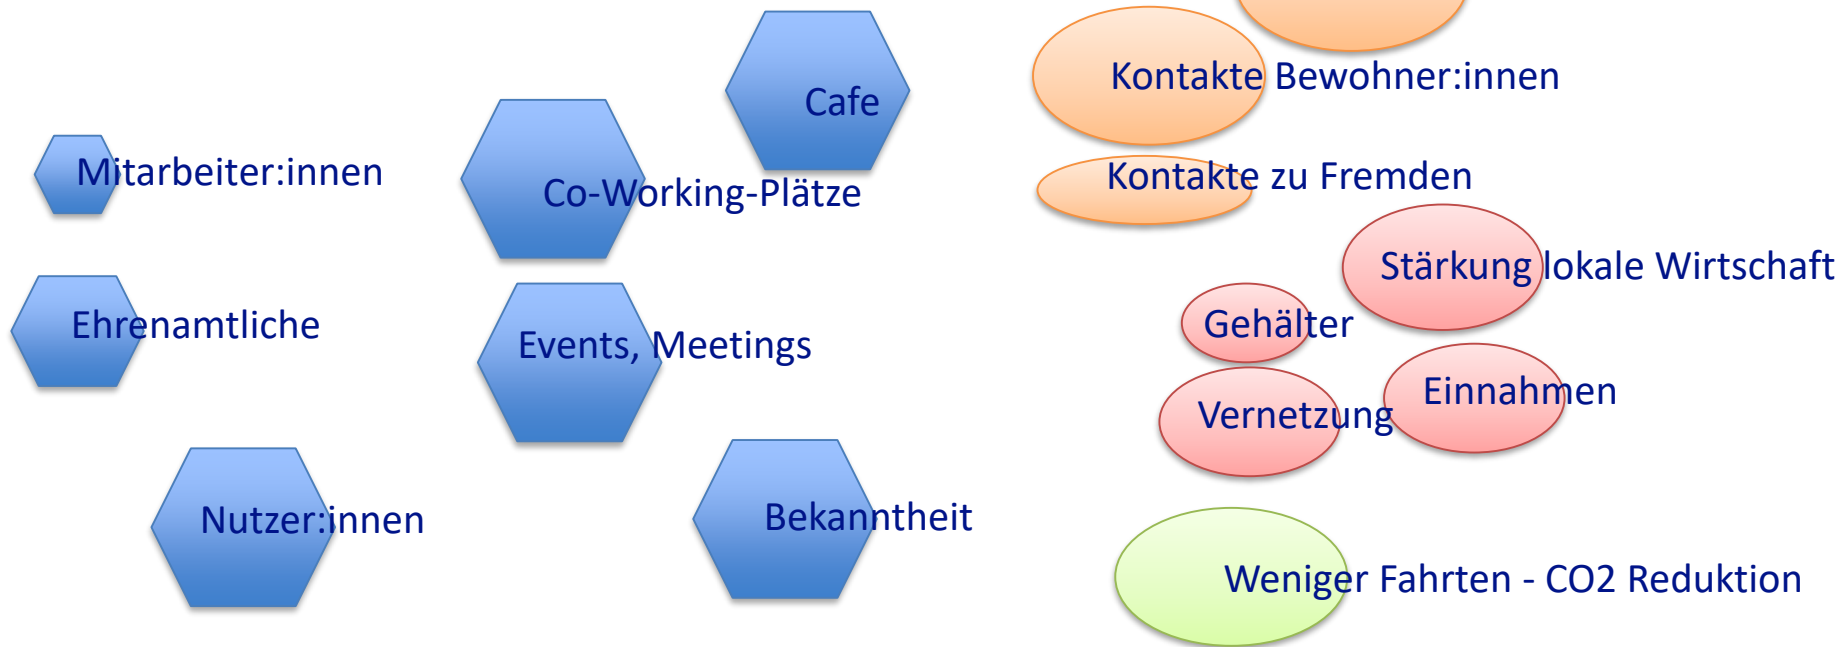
Mitarbeiter:innen

Co-Working-Plätze

Cafe

Kontakte Bewohner:innen

Kontakte zu Fremden

Stärkung lokale Wirtschaft

Ehrenamtliche

Events, Meetings

Gehälter

Vernetzung

Einnahmen

Nutzer:innen

Bekanntheit

Weniger Fahrten - CO2 Reduktion